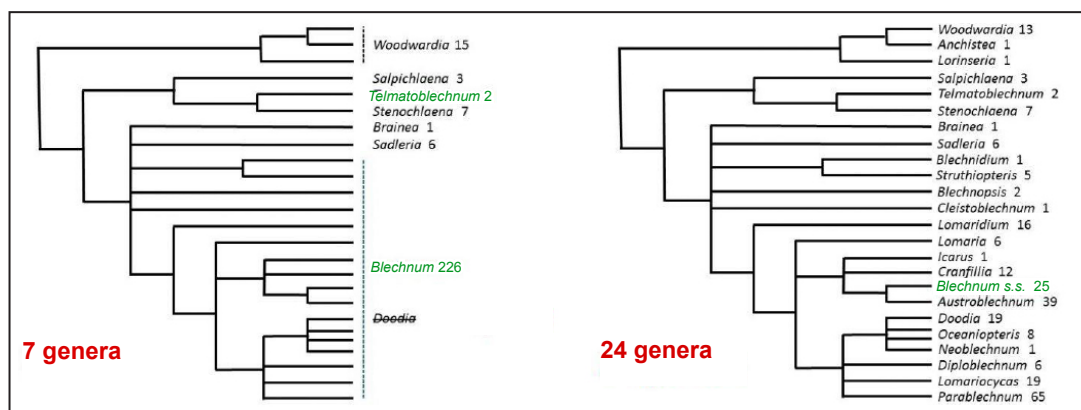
Woodwardia 15
Salpichlaena 3
Telmatoblechnum 2
Stenochlaena 7
Brainea 1
Sadleria 6
Blechnum 226
~~Doodia~~
7 genera

Woodwardia 13
Anchistea 1
Lorinseria 1
Salpichlaena 3
Telmatoblechnum 2
Stenochlaena 7
Brainea 1
Sadleria 6
Blechnidium 1
Struthiopteris 5
Blechnopsis 2
Cleistoblechnum 1
Lomaridium 16
Lomaria 6
Icarus 1
Cranfillia 12
Blechnum s.s. 25
Austroblechnum 39
Doodia 19
Oceaniopteris 8
Neoblechnum 1
Diploblechnum 6
Lomariocycas 19
Parablechnum 65
24 genera